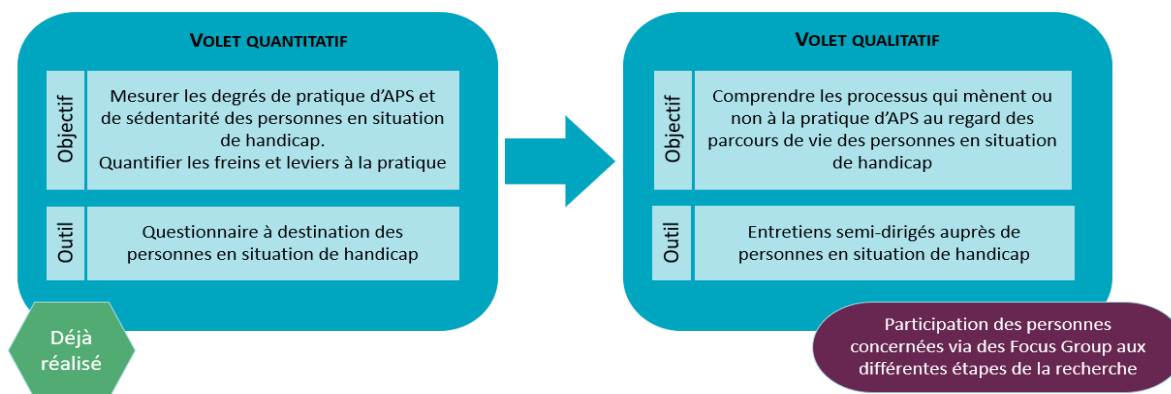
VOLET QUANTITATIF

Objectif

Mesurer les degrés de pratique d'APS et de sédentarité des personnes en situation de handicap.
Quantifier les freins et leviers à la pratique

Outil

Questionnaire à destination des personnes en situation de handicap

Déjà réalisé

VOLET QUALITATIF

Objectif

Comprendre les processus qui mènent ou non à la pratique d'APS au regard des parcours de vie des personnes en situation de handicap

Outil

Entretiens semi-dirigés auprès de personnes en situation de handicap

Participation des personnes concernées via des Focus Group aux différentes étapes de la recherche